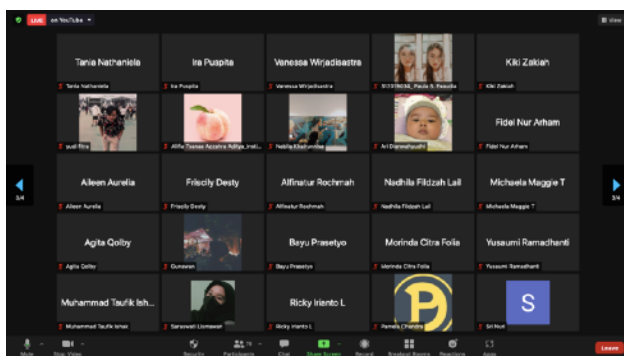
LIVE on YouTube

View

Tania Nathaniela
Tania Nathaniela

Ira Puspita
Ira Puspita

Vanessa Wirjadisastra
Vanessa Wirjadisastra

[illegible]

Kiki Zakiah
Kiki Zakiah

sueli fitra

Alifia Tiamas Azzahra Aditya_Inst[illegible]

Nabila Khairunnisa

Ari Dianawahyudhi

Fidel Nur Arham
Fidel Nur Arham

3/4

Aileen Aurelia
Aileen Aurelia

Friscily Desty
Friscily Desty

Alfinatur Rochmah
Alfinatur Rochmah

Nadhila Fildzah Lail
Nadhila Fildzah Lail

Michaela Maggie T
Michaela Maggie T

3/4

Agita Qolby
Agita Qolby

Gunawan

Bayu Prasetyo
Bayu Prasetyo

Morinda Citra Folia
Morinda Citra Folia

Yusaumi Ramadhanti
Yusaumi Ramadhanti

Muhammad Taufik Ish...
Muhammad Taufik Ishak

Saraswati Lismawan

Ricky Irianto L
Ricky Irianto L

P
Pamela Chandra

S
Sri Nur

Mute Stop Video Security Participants Chat Share Screen Record Breakout Rooms Reactions Apps Leave